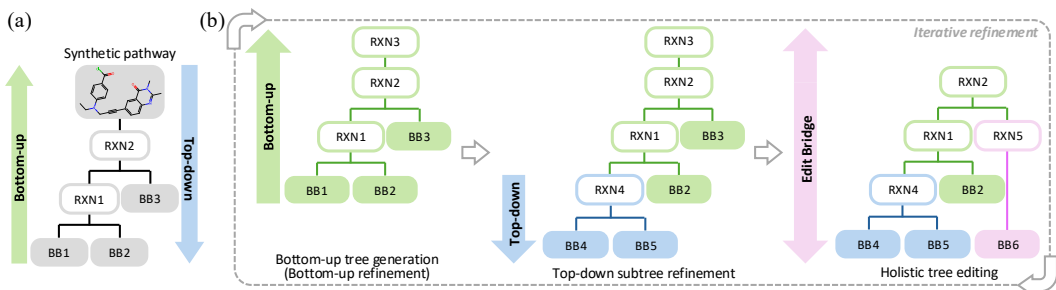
(a)

Synthetic pathway

Bottom-up

Top-down

RXN2

RXN1

BB3

BB1

BB2

(b)

Iterative refinement

Bottom-up

RXN3

RXN2

RXN1

BB3

BB1

BB2

Bottom-up tree generation (Bottom-up refinement)

Top-down

RXN3

RXN2

RXN1

BB3

RXN4

BB2

BB4

BB5

Top-down subtree refinement

Edit Bridge

RXN2

RXN1

RXN5

RXN4

BB2

BB4

BB5

BB6

Holistic tree editing